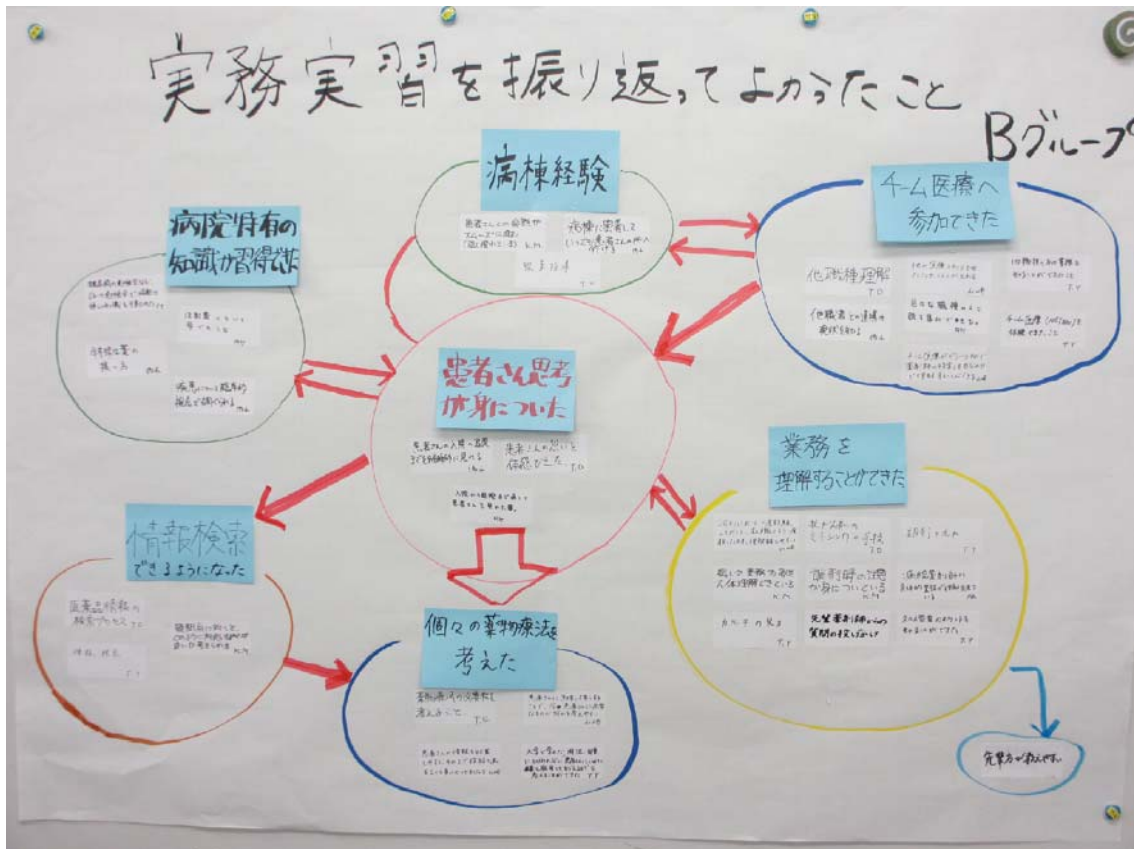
実務実習を振り返ってよかったこと

Bグループ

病棟経験

患者さんとの会話や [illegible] K.M.

病棟に常駐して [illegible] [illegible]

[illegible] T.Y.

チーム医療へ参加できた

他職種理解 T.D.

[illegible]

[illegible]

他職種との連携の重要性を知れた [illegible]

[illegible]

チーム医療 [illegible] T.Y.

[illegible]

病院特有の知識が習得できた

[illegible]

注射薬 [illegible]

持参薬の扱い方 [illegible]

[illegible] 臨床的視点で調べられる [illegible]

患者さん思考が身についた

患者さんの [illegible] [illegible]

患者さんの思いを体感できた T.D.

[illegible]

業務を理解することができた

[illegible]

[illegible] T.D.

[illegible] T.Y.

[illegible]

調剤時の注意が身についた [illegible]

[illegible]

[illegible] T.Y.

先輩薬剤師からの質問の投げかけ

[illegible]

先輩方が教えてくれた

情報検索できるようになった

医薬品情報の検索プロセス T.D.

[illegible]

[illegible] T.Y.

個々の薬物療法を考えた

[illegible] T.D.

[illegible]

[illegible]

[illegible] T.Y.